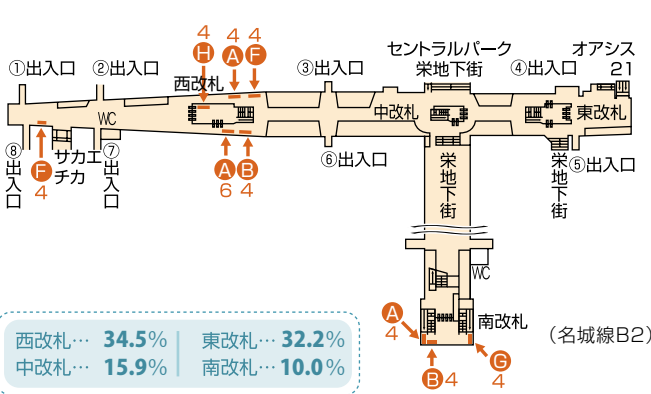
①出入口 ②出入口 4 H 4 A 4 F 西改札 ③出入口 セントラルパーク 栄地下街 ④出入口 オアシス 21

WC 中改札 東改札

⑧出入口 F 4 サカエチカ ⑦出入口 A 6 B 4 ⑥出入口 栄地下街 栄地下街 ⑤出入口

WC

A 4 南改札 (名城線B2)

B 4 G 4

西改札… 34.5% 中改札… 15.9% 東改札… 32.2% 南改札… 10.0%